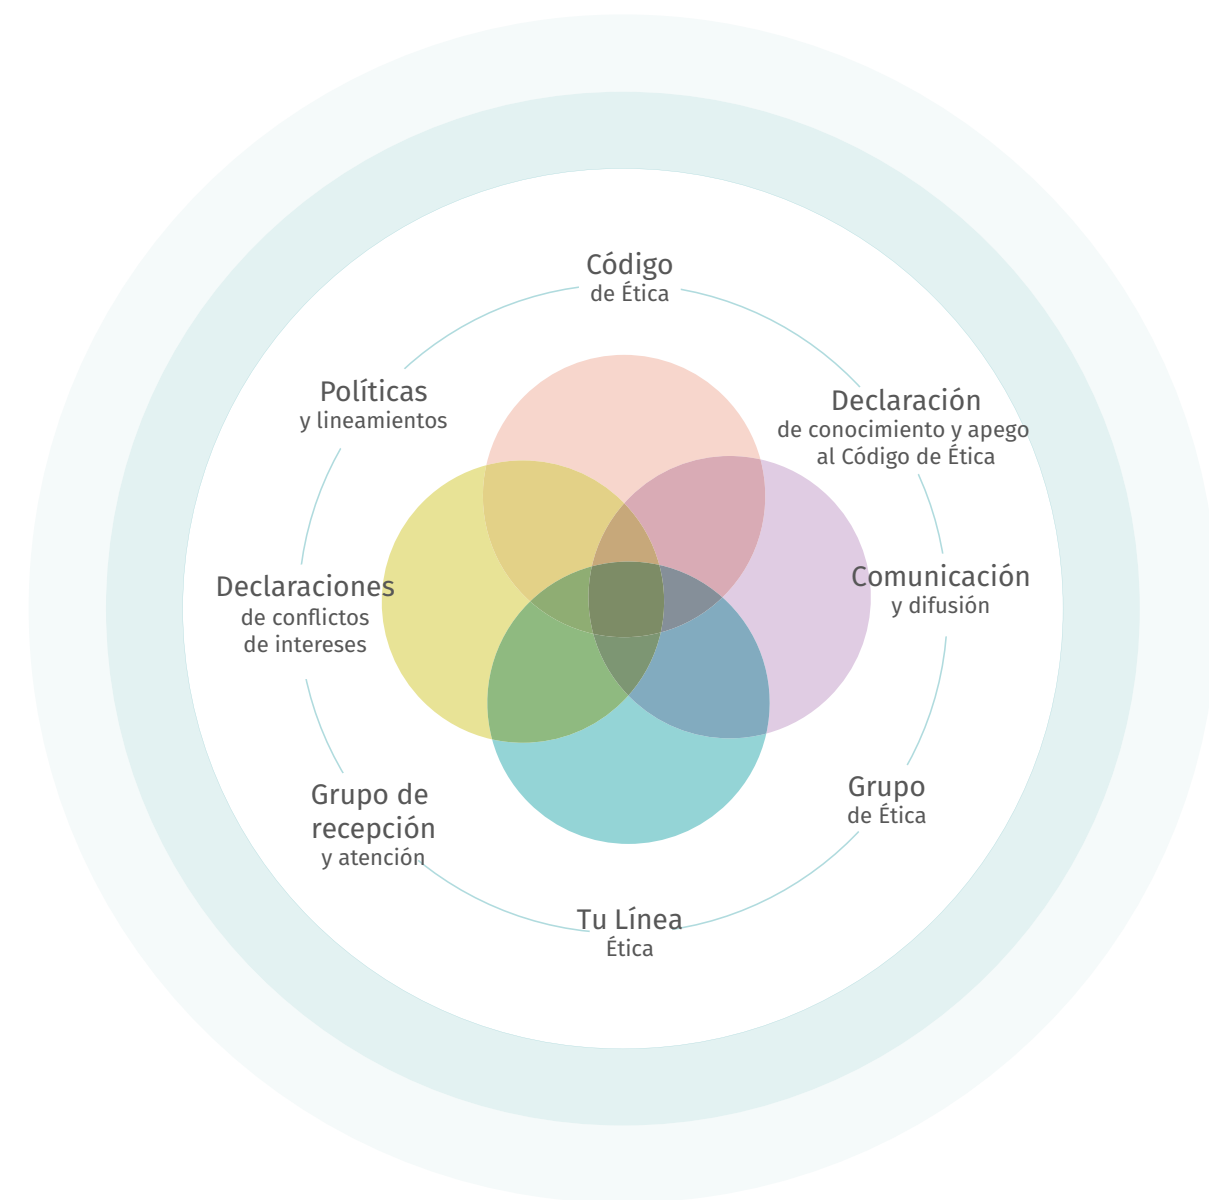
Código
de Ética

Declaración
de conocimiento y apego al Código de Ética

Comunicación
y difusión

Grupo
de Ética

Tu Línea
Ética

Grupo de recepción
y atención

Declaraciones
de conflictos de intereses

Políticas
y lineamientos